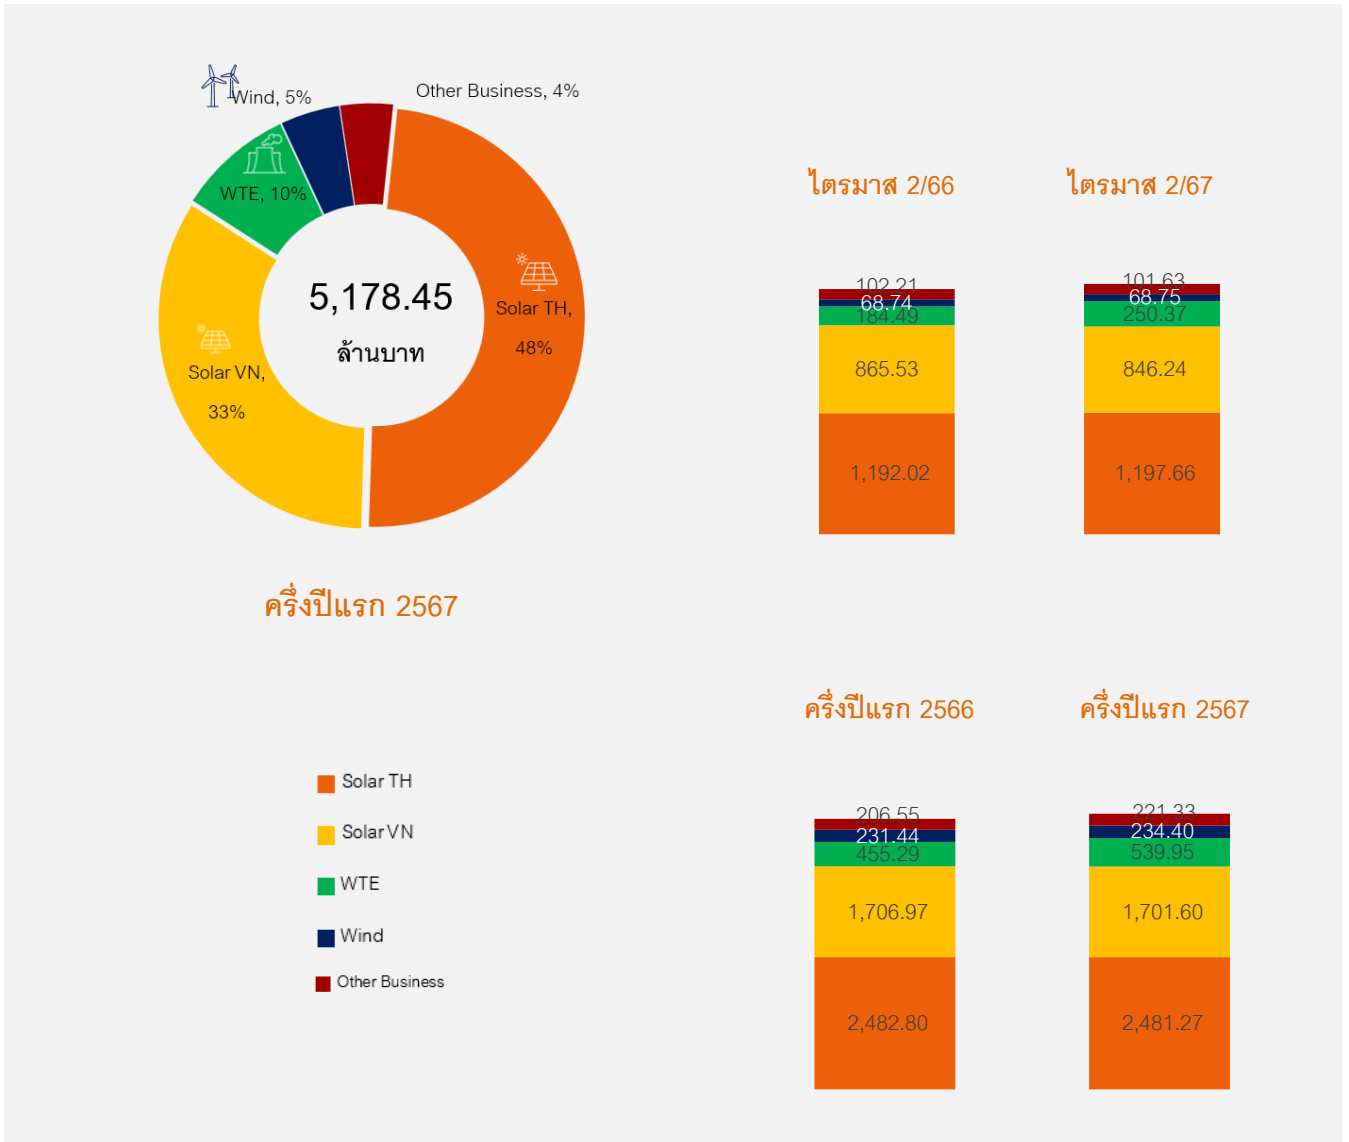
Wind, 5%

Other Business, 4%

WTE, 10%

5,178.45

ล้านบาท

Solar TH,

48%

Solar VN,

33%

ครึ่งปีแรก 2567

ไตรมาส 2/66

ไตรมาส 2/67

102.21
68.74
184.49
865.53
1,192.02

101.63
68.75
250.37
846.24
1,197.66

ครึ่งปีแรก 2566

ครึ่งปีแรก 2567

206.55
231.44
455.29
1,706.97
2,482.80

221.33
234.40
539.95
1,701.60
2,481.27

Solar TH
Solar VN
WTE
Wind
Other Business